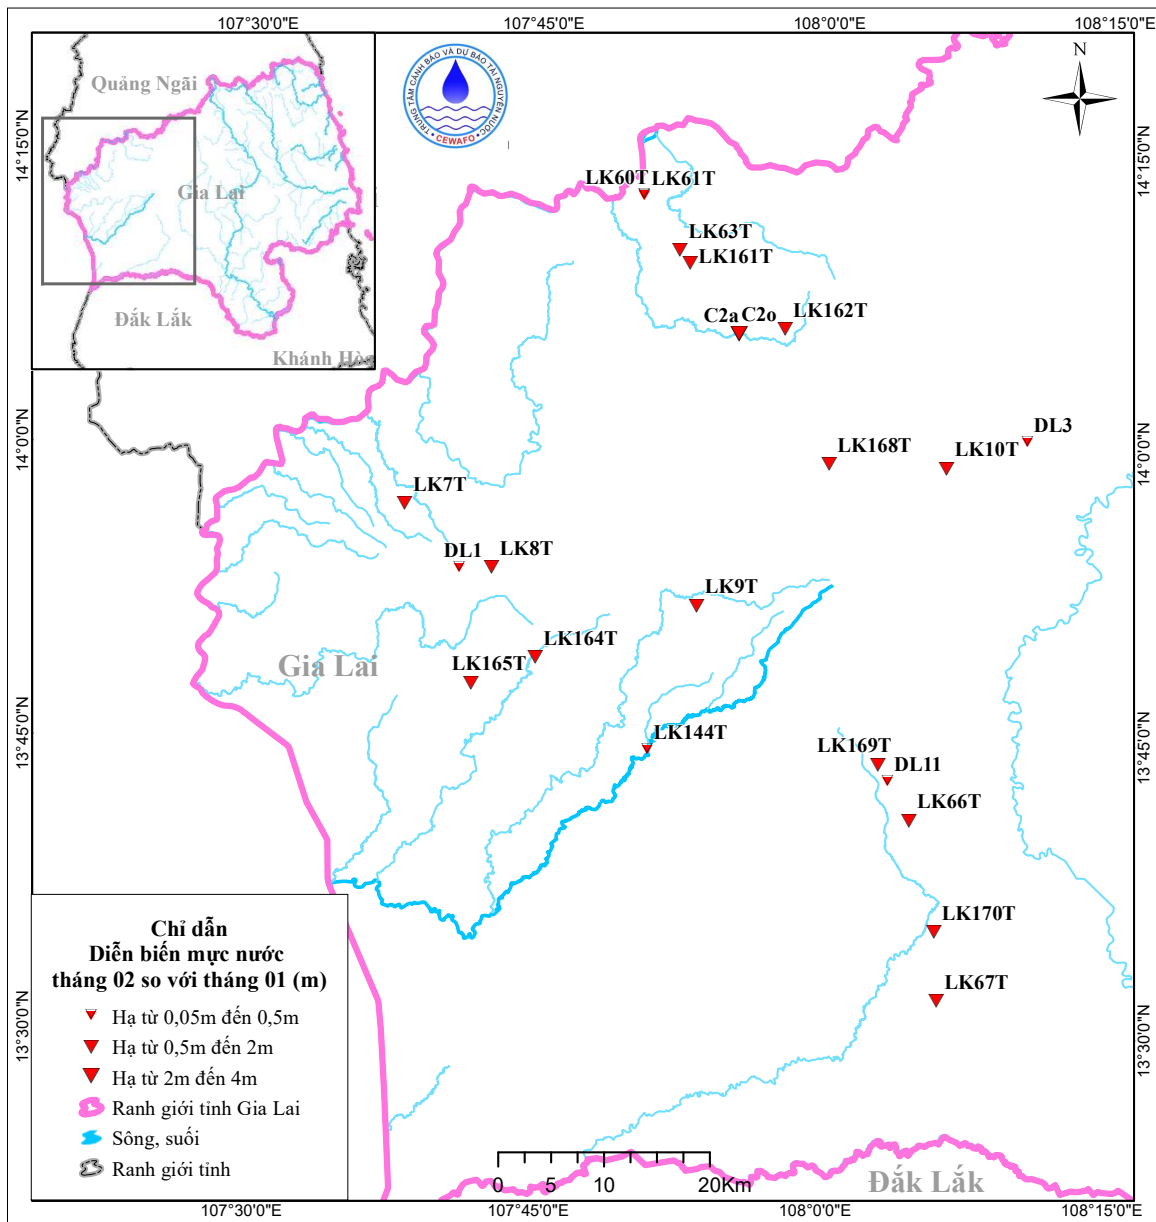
107°30'0"E 107°45'0"E 108°0'0"E 108°15'0"E

Quảng Ngãi
Gia Lai
Đắk Lắk
Khánh Hòa

TRUNG TÂM CẢNH BÁO VÀ DỰ BÁO TÀI NGUYÊN NƯỚC
CEWAFO

N

14°15'0"N 14°15'0"N
14°0'0"N 14°0'0"N
13°45'0"N 13°45'0"N
13°30'0"N 13°30'0"N

LK60T LK61T
LK63T
LK161T
C2a C2o LK162T
DL3
LK168T LK10T
LK7T
DL1 LK8T
LK9T
LK164T
Gia Lai
LK165T
LK144T
LK169T
DL11
LK66T
LK170T
LK67T

Chỉ dẫn
Diễn biến mực nước tháng 02 so với tháng 01 (m)
Hạ từ 0,05m đến 0,5m
Hạ từ 0,5m đến 2m
Hạ từ 2m đến 4m
Ranh giới tỉnh Gia Lai
Sông, suối
Ranh giới tỉnh

0 5 10 20Km

Đắk Lắk

107°30'0"E 107°45'0"E 108°0'0"E 108°15'0"E